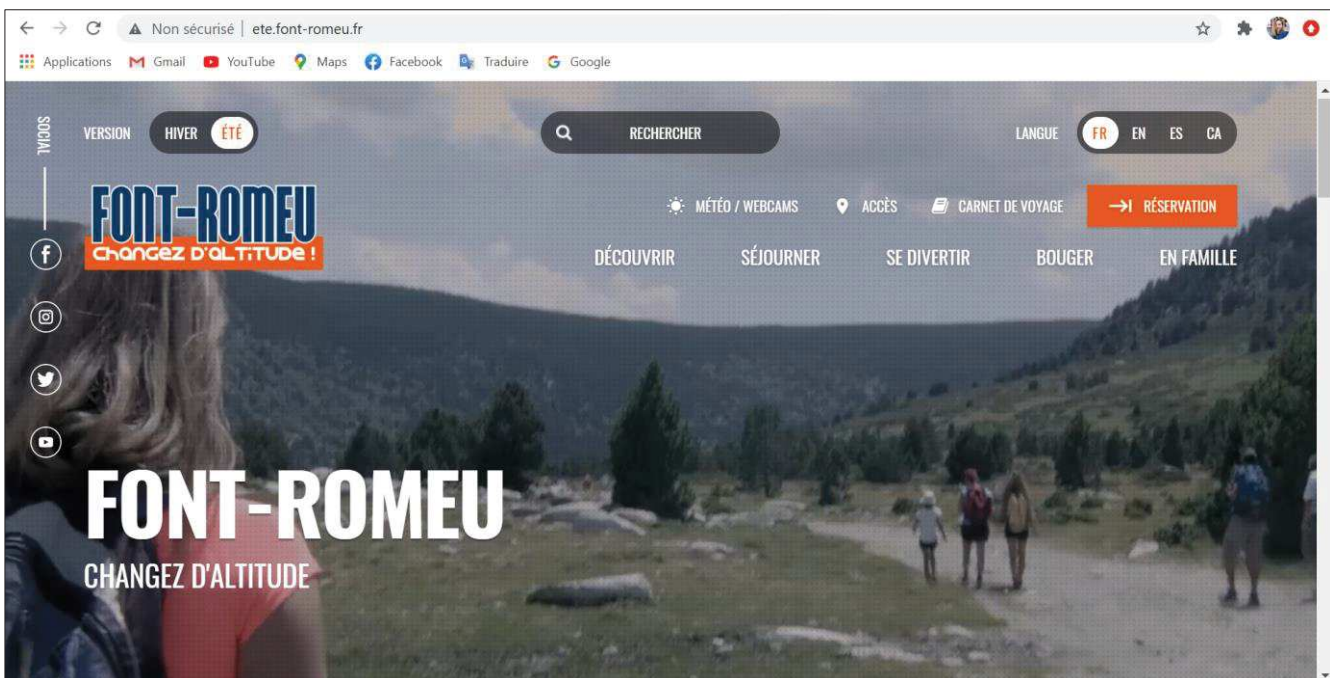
Non sécurisé | ete.font-romeu.fr

Applications Gmail YouTube Maps Facebook Traduire Google

SOCIAL

VERSION HIVER ÉTÉ

RECHERCHER

LANGUE FR EN ES CA

FONT-ROMEU
Changez d'altitude !

MÉTÉO / WEBCAMS ACCÈS CARNET DE VOYAGE RÉSERVATION

DÉCOUVRIR SÉJOURNER SE DIVERTIR BOUGER EN FAMILLE

FONT-ROMEU
CHANGEZ D'ALTITUDE